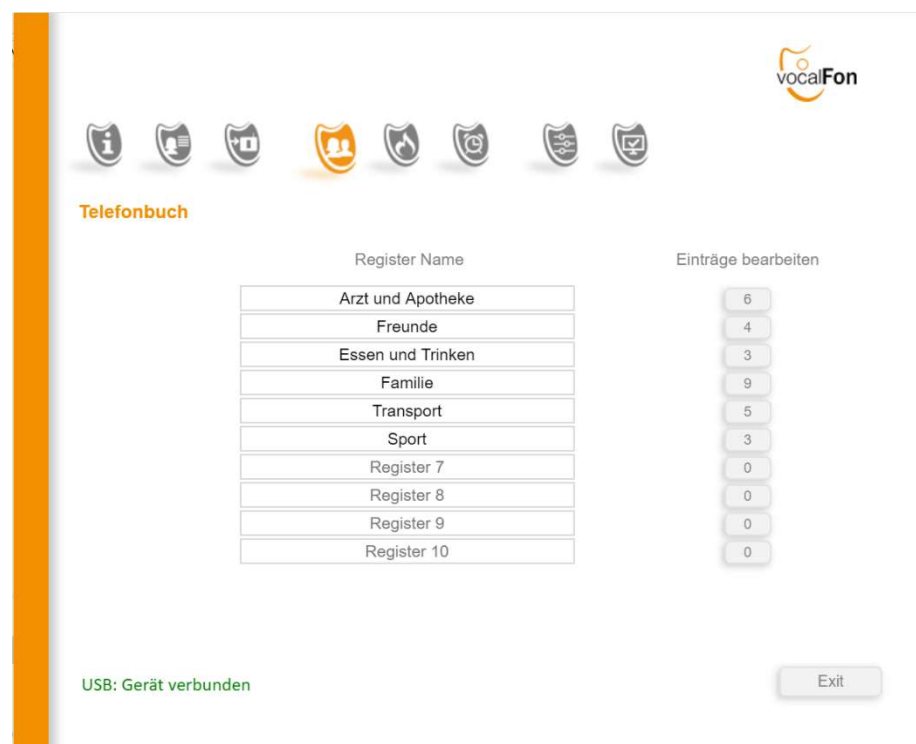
vocalFon

Telefonbuch

| Register Name | Einträge bearbeiten |
|---|---|
| Arzt und Apotheke | 6 |
| Freunde | 4 |
| Essen und Trinken | 3 |
| Familie | 9 |
| Transport | 5 |
| Sport | 3 |
| Register 7 | 0 |
| Register 8 | 0 |
| Register 9 | 0 |
| Register 10 | 0 |

USB: Gerät verbunden

Exit